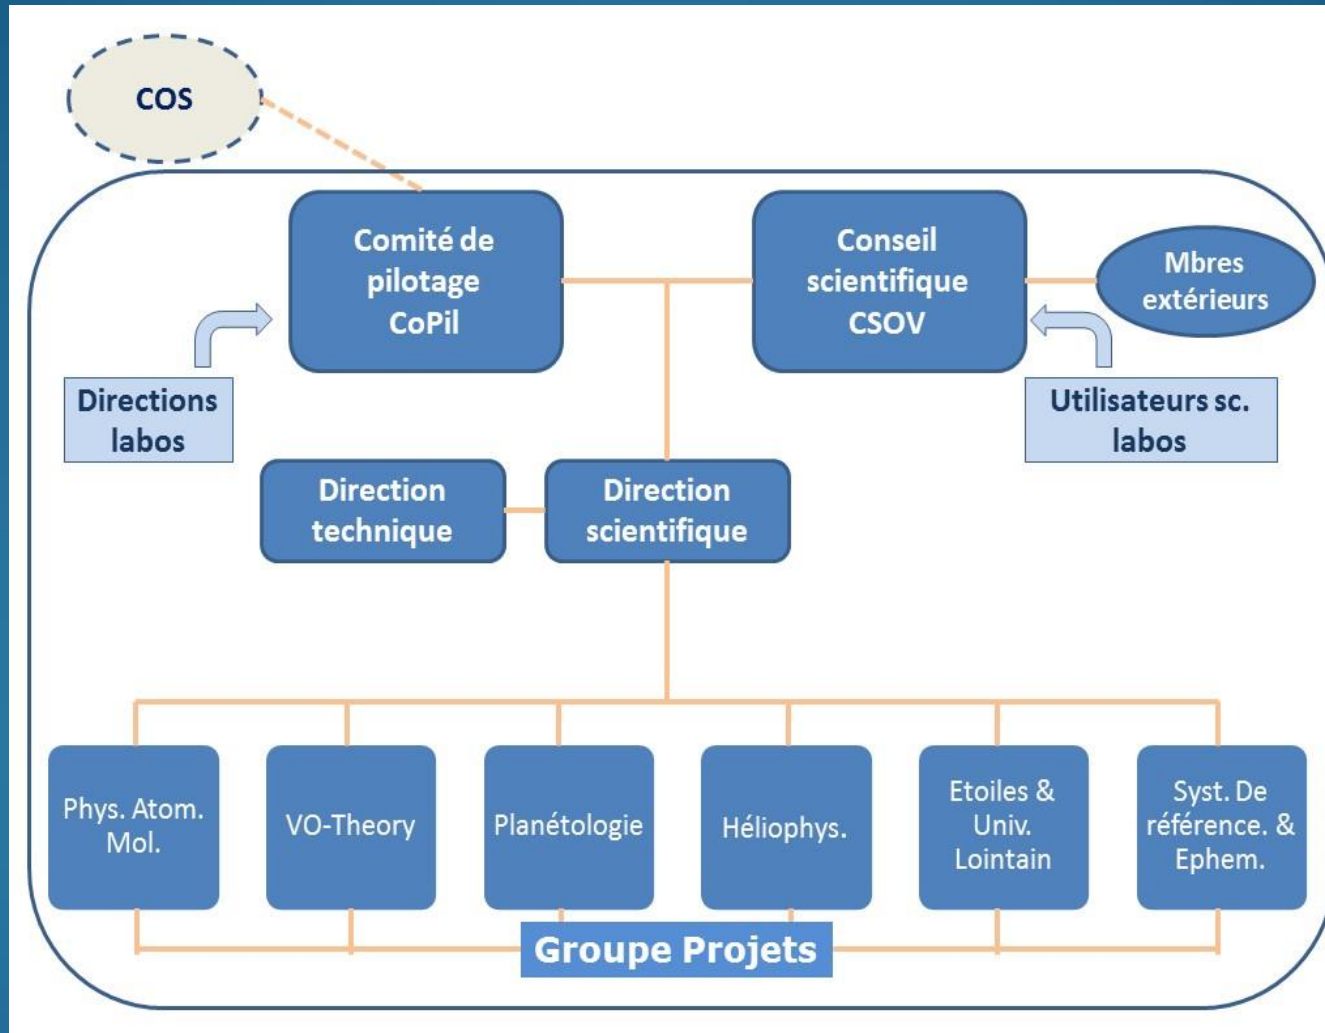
COS

Comité de pilotage CoPil

Conseil scientifique CSOV

Mbres extérieurs

Directions labos

Utilisateurs sc. labos

Direction technique

Direction scientifique

Phys. Atom. Mol.

VO-Theory

Planétologie

Héliophys.

Etoiles & Univ. Lointain

Syst. De référence. & Ephem.

Groupe Projets